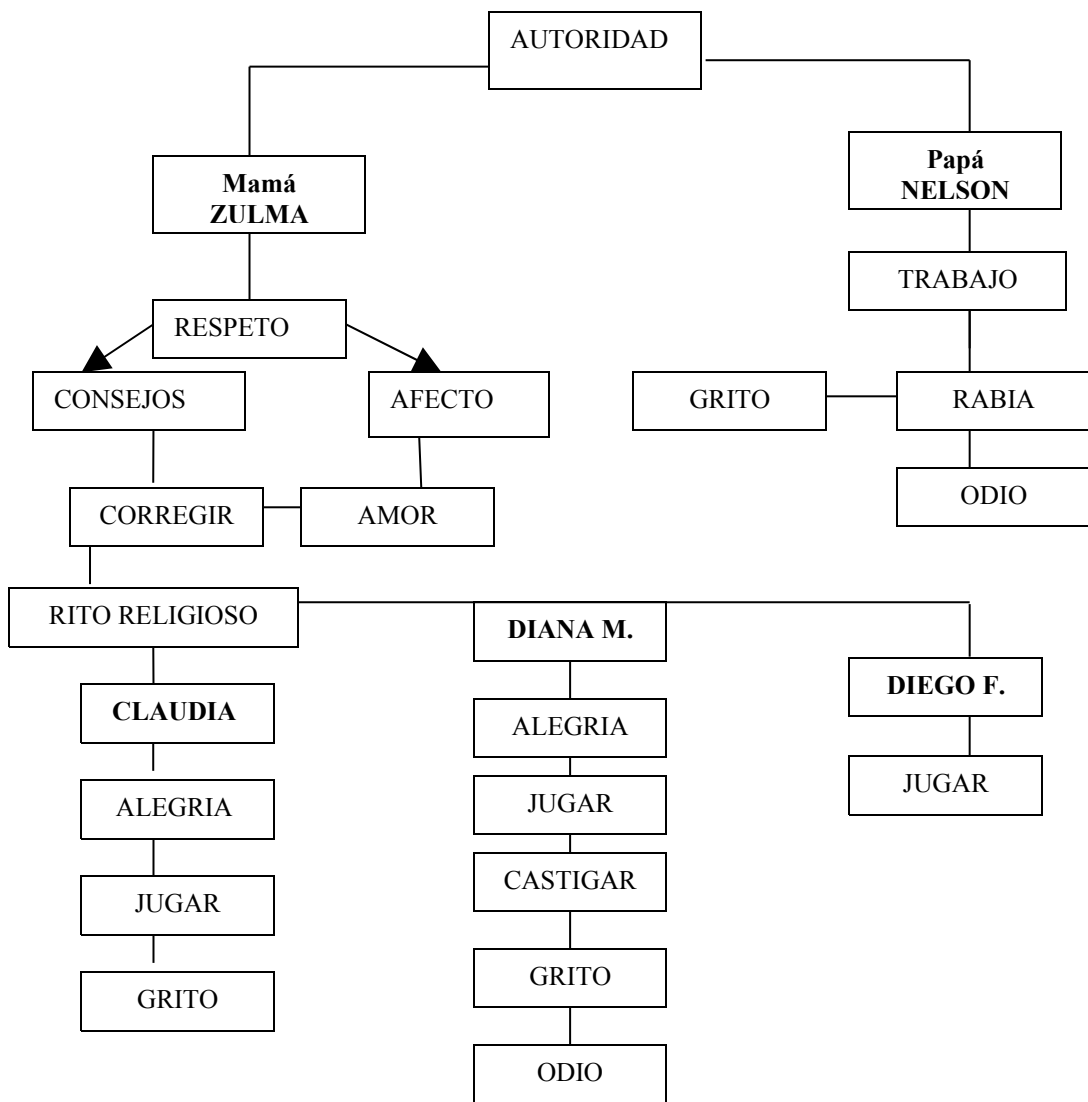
AUTORIDAD

Mamá ZULMA

RESPETO

CONSEJOS

AFECTO

CORREGIR

AMOR

RITO RELIGIOSO

CLAUDIA

ALEGRIA

JUGAR

GRITO

DIANA M.

ALEGRIA

JUGAR

CASTIGAR

GRITO

ODIO

DIEGO F.

JUGAR

Papá NELSON

TRABAJO

GRITO

RABIA

ODIO